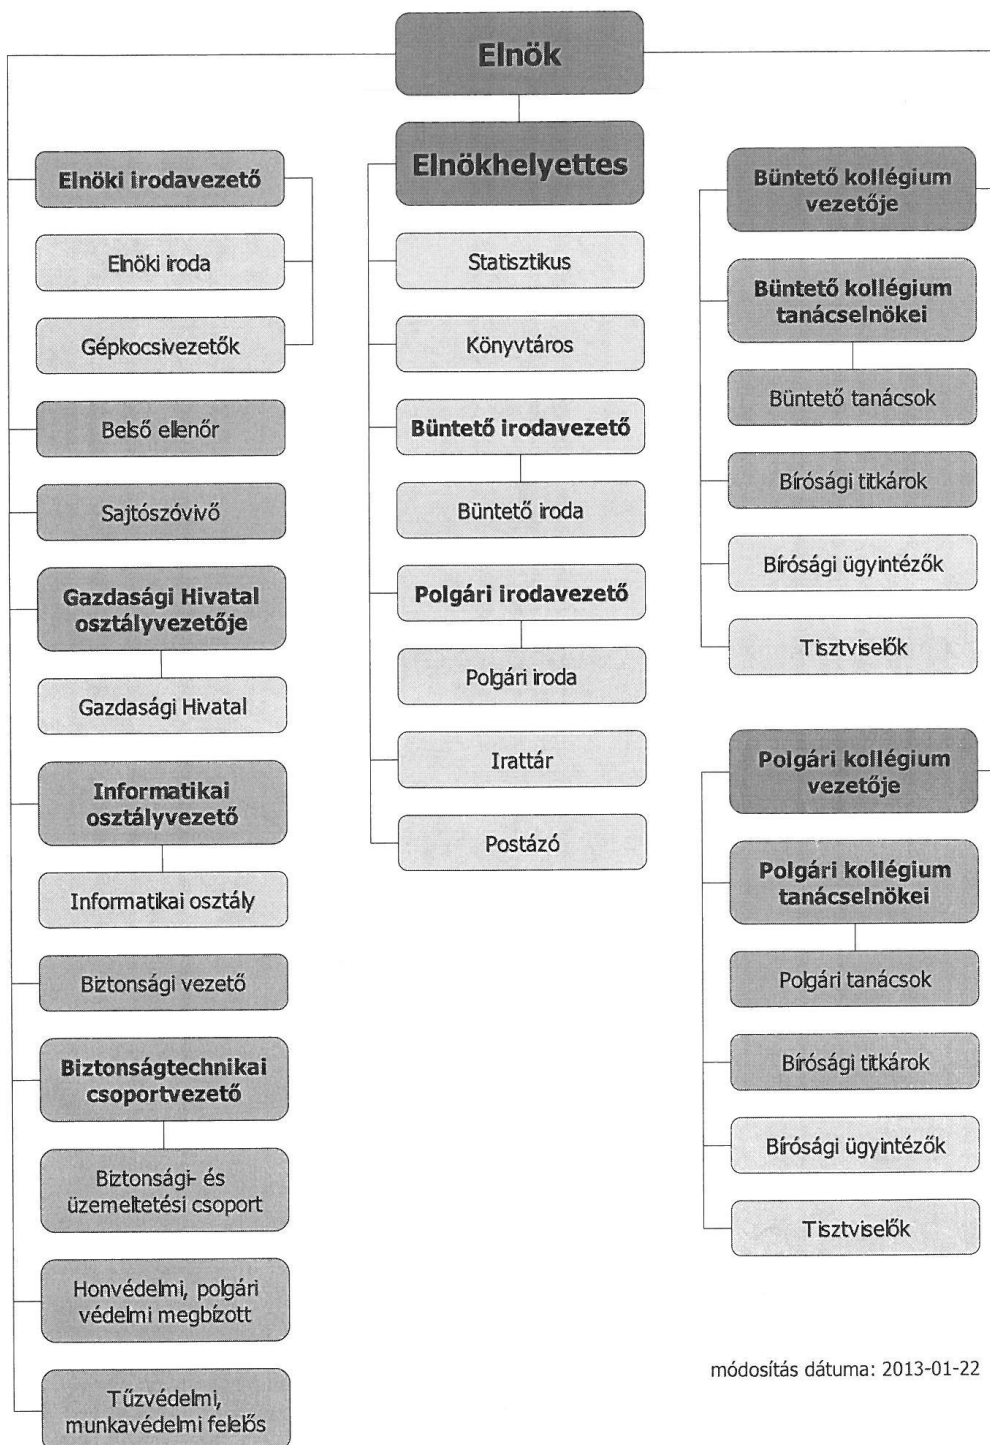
Elnök

Elnöki irodavezető

Elnöki iroda

Gépkocsivezetők

Belső ellenőr

Sajtószóvivő

Gazdasági Hivatal osztályvezetője

Gazdasági Hivatal

Informatikai osztályvezető

Informatikai osztály

Biztonsági vezető

Biztonságtechnikai csoportvezető

Biztonsági- és üzemeltetési csoport

Honvédelmi, polgári védelmi megbízott

Tűzvédelmi, munkavédelmi felelős

Elnökhelyettes

Statisztikus

Könyvtáros

Büntető irodavezető

Büntető iroda

Polgári irodavezető

Polgári iroda

Irattár

Postázó

Büntető kollégium vezetője

Büntető kollégium tanácselnökei

Büntető tanácsok

Bírósági titkárok

Bírósági ügyintézők

Tisztviselők

Polgári kollégium vezetője

Polgári kollégium tanácselnökei

Polgári tanácsok

Bírósági titkárok

Bírósági ügyintézők

Tisztviselők

módosítás dátuma: 2013-01-22